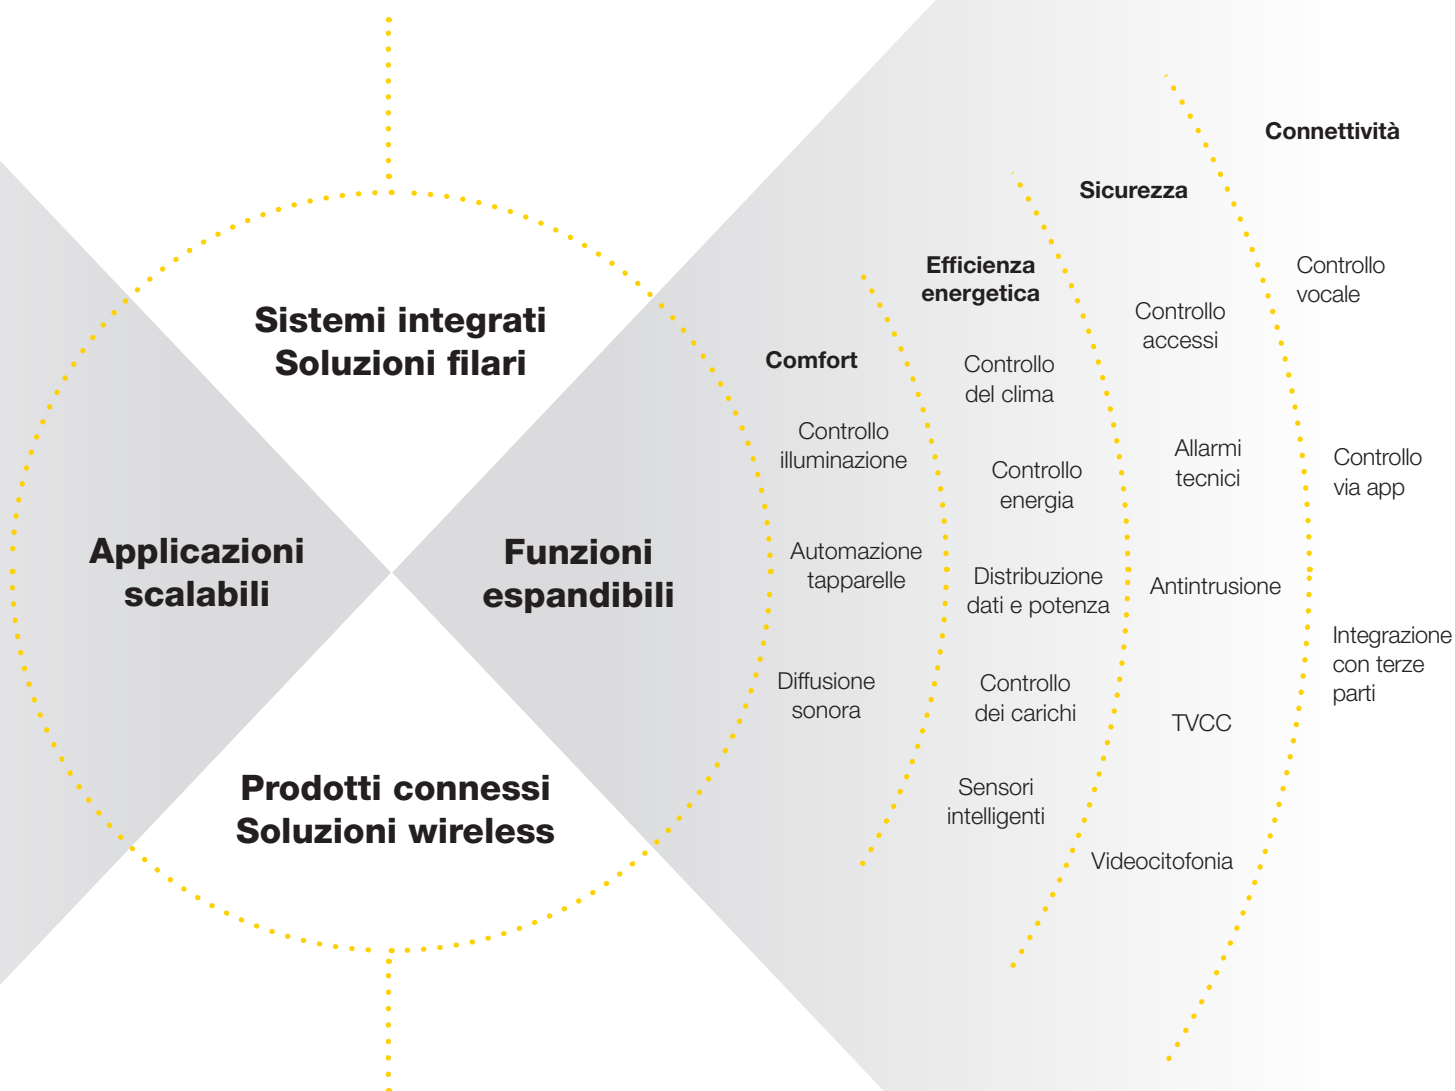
Sistemi integrati
Soluzioni filari

Applicazioni scalabili

Funzioni espandibili

Prodotti connessi
Soluzioni wireless

Comfort

Controllo illuminazione

Automazione tapparelle

Diffusione sonora

Efficienza energetica

Controllo del clima

Controllo energia

Distribuzione dati e potenza

Controllo dei carichi

Sensori intelligenti

Sicurezza

Controllo accessi

Allarmi tecnici

Antintrusione

TVCC

Videocitofonia

Connettività

Controllo vocale

Controllo via app

Integrazione con terze parti